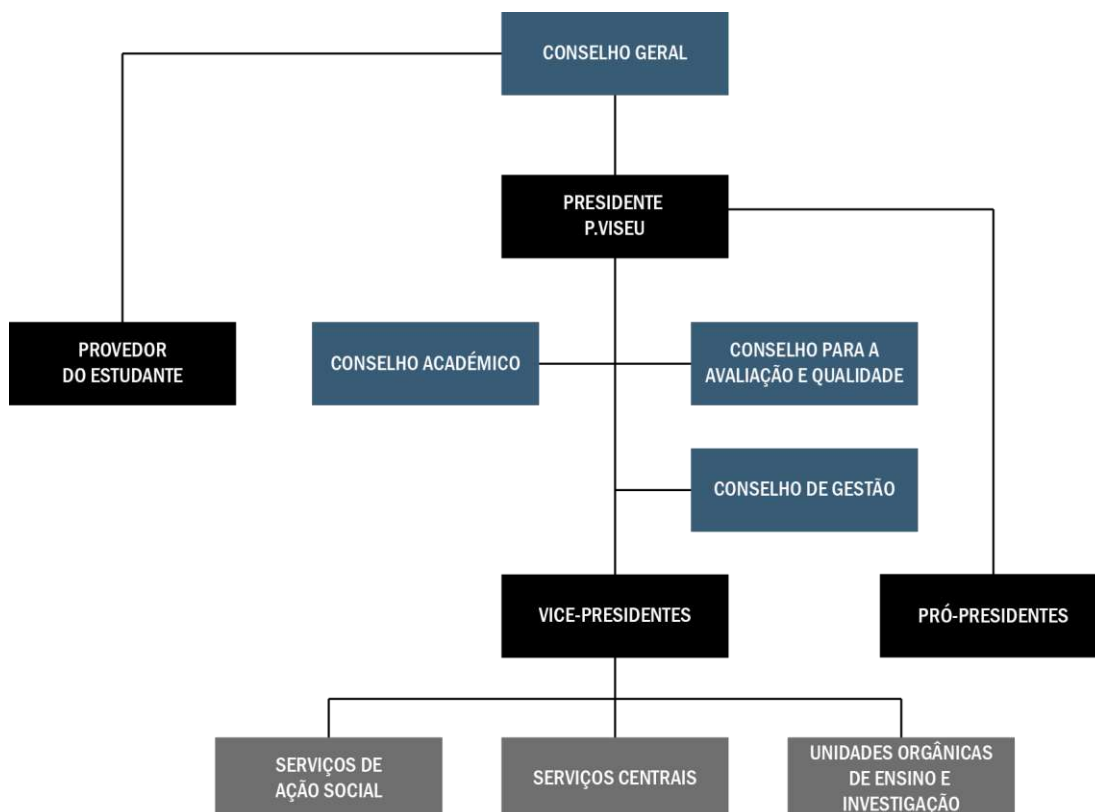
CONSELHO GERAL

PRESIDENTE
P.VISEU

PROVEDOR
DO ESTUDANTE

CONSELHO ACADÉMICO

CONSELHO PARA A
AVALIAÇÃO E QUALIDADE

CONSELHO DE GESTÃO

VICE-PRESIDENTES

PRÓ-PRESIDENTES

SERVIÇOS DE
AÇÃO SOCIAL

SERVIÇOS CENTRAIS

UNIDADES ORGÂNICAS
DE ENSINO E
INVESTIGAÇÃO